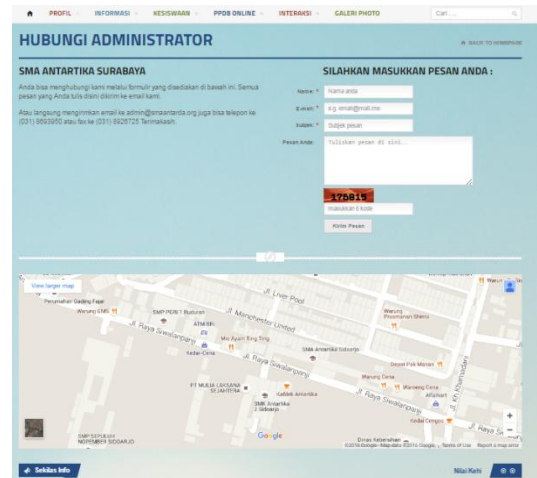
PROFIL INFORMASI KESISWAAN PPDB ONLINE INTERAKSI GALERI PHOTO Cari ...

HUBUNGI ADMINISTRATOR

BACK TO HOMEPAGE

SMA ANTARTIKA SURABAYA

Anda bisa menghubungi kami melalui formulir yang disediakan di bawah ini. Semua pesan yang Anda tulis diam dikirim ke email kami.

Atau langsung mengirimkan email ke admin@smaantartika.org juga bisa telepon ke (031) 8893950 atau fax ke (031) 8926725 Terimakasih.

SILAHKAN MASUKKAN PESAN ANDA :

Nama: * Nama anda

E-mail: * e.g. email@mail.me

Subjek: * Subjek pesan

Pesan Anda: Tuliskan pesan di sini...

176815

masukkan 6 kode

Kirim Pesan

View larger map

Perumahan Gading Fajar

Warung UMB

SMP PGRI 1 Buduran

ATM BRI

Jl. Raya Siwalanpanji

Mie Ayam Bag Sing

Kedai Cena

Jl. Liver Pool

Jl. Manchester United

Warung Pramuanan Stamu

SMA Antartika Sidoarjo

Jl. Raya Siwalanpanji

Depot Pak Manan

Warung Cena

Warung Cena

PT MULIA LAKSANA SEJAHTERA

Kafilah Antartika

SMK Antartika 2 Sidoarjo

Jl. Raya Siwalanpanji

Alfamart

Jl. KH Khamdani

Kedai Dengon

Jl. Raya Si

SMP SEPULUH NOPEMBER SIDOARJO

Google

Dinas Kebersihan

©2016 Google · Map data ©2016 Google | Terms of Use Report a map error

Sekilas Info

Nilai Kelas